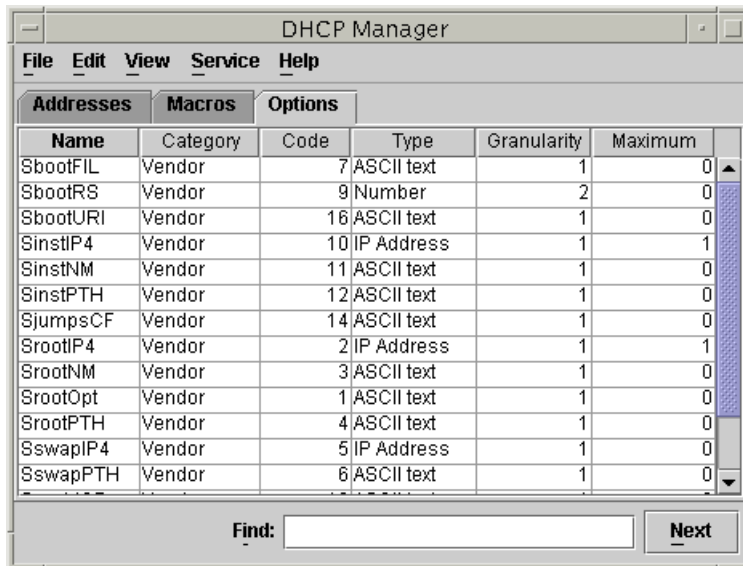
DHCP Manager

File Edit View Service Help

Addresses Macros Options

| Name | Category | Code | Type | Granularity | Maximum |
|---|---|---|---|---|---|
| SbootFIL | Vendor | 7 | ASCII text | 1 | 0 |
| SbootRS | Vendor | 9 | Number | 2 | 0 |
| SbootURI | Vendor | 16 | ASCII text | 1 | 0 |
| SinstIP4 | Vendor | 10 | IP Address | 1 | 1 |
| SinstNM | Vendor | 11 | ASCII text | 1 | 0 |
| SinstPTH | Vendor | 12 | ASCII text | 1 | 0 |
| SjumpsCF | Vendor | 14 | ASCII text | 1 | 0 |
| SrootIP4 | Vendor | 2 | IP Address | 1 | 1 |
| SrootNM | Vendor | 3 | ASCII text | 1 | 0 |
| SrootOpt | Vendor | 1 | ASCII text | 1 | 0 |
| SrootPTH | Vendor | 4 | ASCII text | 1 | 0 |
| SswapIP4 | Vendor | 5 | IP Address | 1 | 0 |
| SswapPTH | Vendor | 6 | ASCII text | 1 | 0 |

Find: Next